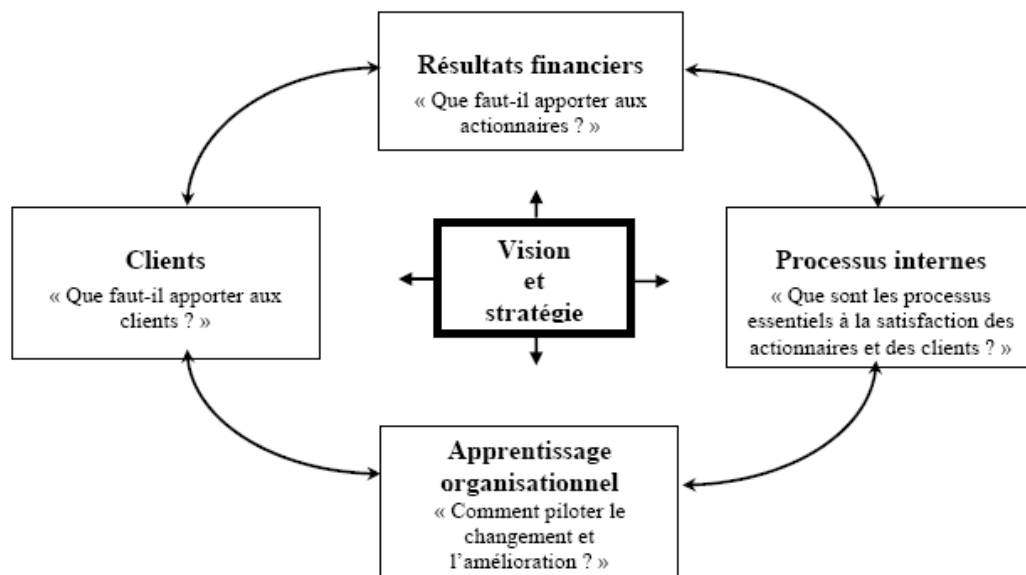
Résultats financiers
« Que faut-il apporter aux actionnaires ? »

Clients
« Que faut-il apporter aux clients ? »

Vision et stratégie

Processus internes
« Que sont les processus essentiels à la satisfaction des actionnaires et des clients ? »

Apprentissage organisationnel
« Comment piloter le changement et l'amélioration ? »